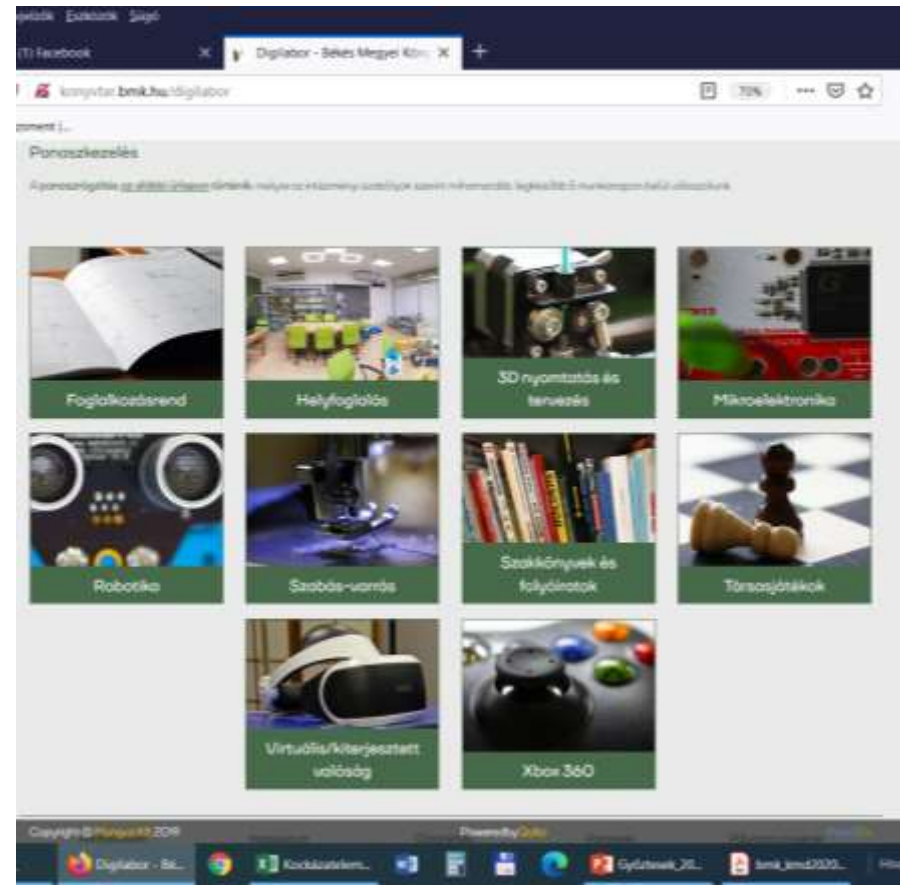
Könyvjelzők Eszközök Súgó

(1) Facebook

Digilabor - Békés Megyei Kön

konyvtar.bmk.hu/digilabor

70%

Ponoszkezelés

A panaszkezelés az alábbi űrlapon történik. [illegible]

Foglalkozásrend

Helyfoglalás

3D nyomtatás és tervezés

Mikroelektronika

Robotika

Szabás-varrás

Szakkönyvek és folyóiratok

Társasjátékok

Virtuális/kiterjesztett valóság

Xbox 360

Copyright © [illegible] 2019

Powered by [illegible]

Digilabor - Bék...

Kockázatelem...

Győztesek_20...

bmk_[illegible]2020...